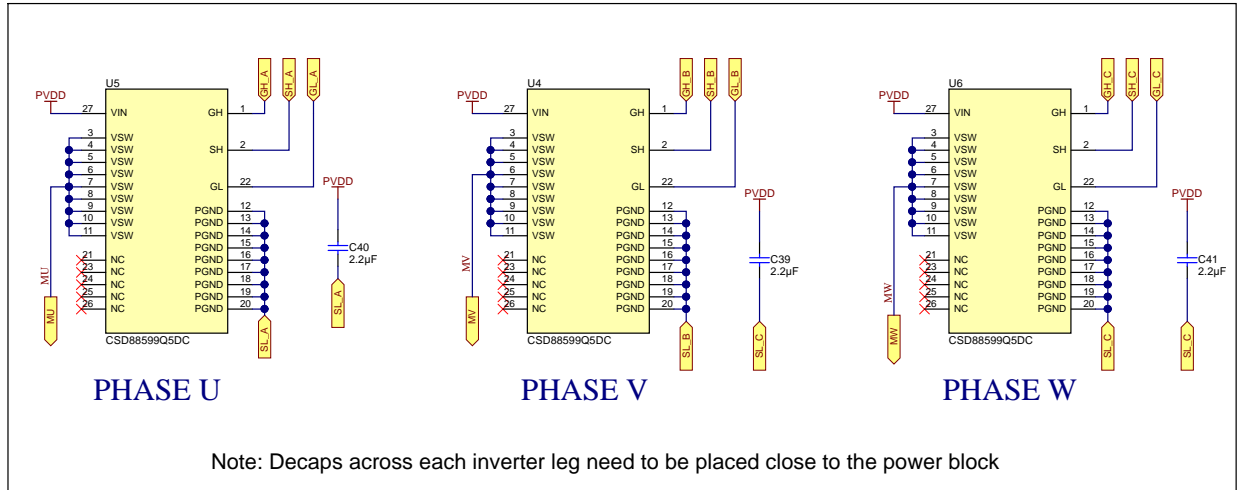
GH_A SH_A GL_A
PVDD
U5
27 VIN
GH 1
3 VSW
4 VSW
5 VSW
6 VSW
7 VSW
8 VSW
9 VSW
10 VSW
11 VSW
SH 2
GL 22
PGND 12
PGND 13
PGND 14
PGND 15
PGND 16
PGND 17
PGND 18
PGND 19
PGND 20
21 NC
23 NC
24 NC
25 NC
26 NC
MU
MU
CSD88599Q5DC
SL_A
PVDD
C40
2.2µF
SL_A

PHASE U

GH_B SH_B GL_B
PVDD
U4
27 VIN
GH 1
3 VSW
4 VSW
5 VSW
6 VSW
7 VSW
8 VSW
9 VSW
10 VSW
11 VSW
SH 2
GL 22
PGND 12
PGND 13
PGND 14
PGND 15
PGND 16
PGND 17
PGND 18
PGND 19
PGND 20
21 NC
23 NC
24 NC
25 NC
26 NC
MV
MV
CSD88599Q5DC
SL_B
PVDD
C39
2.2µF
SL_C

PHASE V

GH_C SH_C GL_C
PVDD
U6
27 VIN
GH 1
3 VSW
4 VSW
5 VSW
6 VSW
7 VSW
8 VSW
9 VSW
10 VSW
11 VSW
SH 2
GL 22
PGND 12
PGND 13
PGND 14
PGND 15
PGND 16
PGND 17
PGND 18
PGND 19
PGND 20
21 NC
23 NC
24 NC
25 NC
26 NC
MW
MW
CSD88599Q5DC
SL_C
PVDD
C41
2.2µF
SL_C

PHASE W

Note: Decaps across each inverter leg need to be placed close to the power block